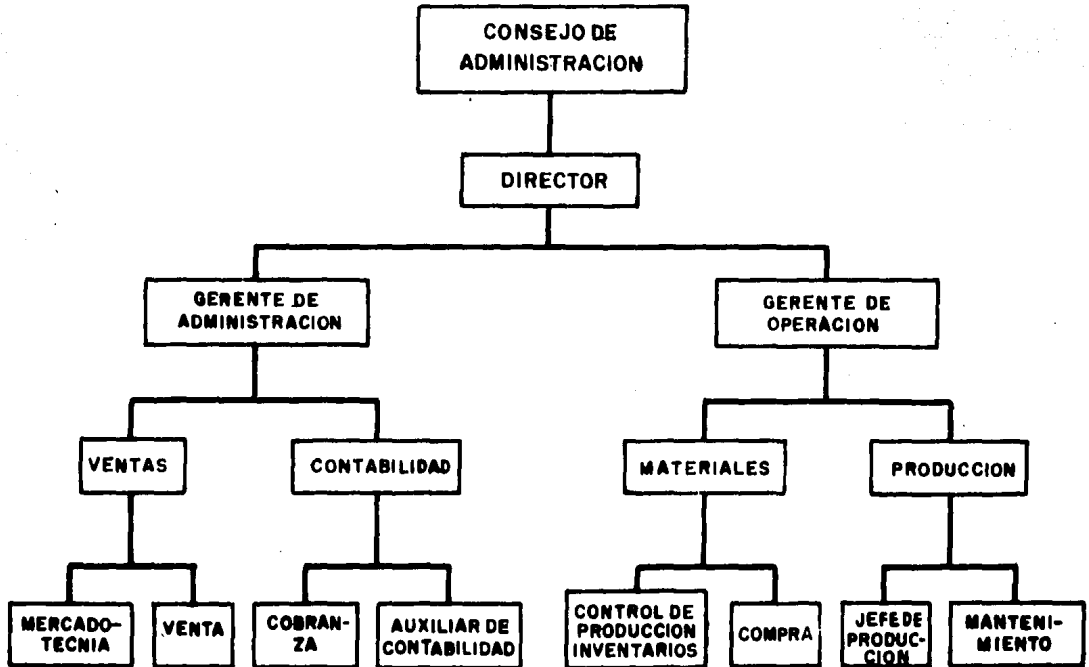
CONSEJO DE ADMINISTRACION

DIRECTOR

GERENTE DE ADMINISTRACION

GERENTE DE OPERACION

VENTAS

CONTABILIDAD

MATERIALES

PRODUCCION

MERCADOTECNIA

VENTA

COBRANZA

AUXILIAR DE CONTABILIDAD

CONTROL DE PRODUCCION INVENTARIOS

COMPRA

JEFE DE PRODUCCION

MANTENIMIENTO